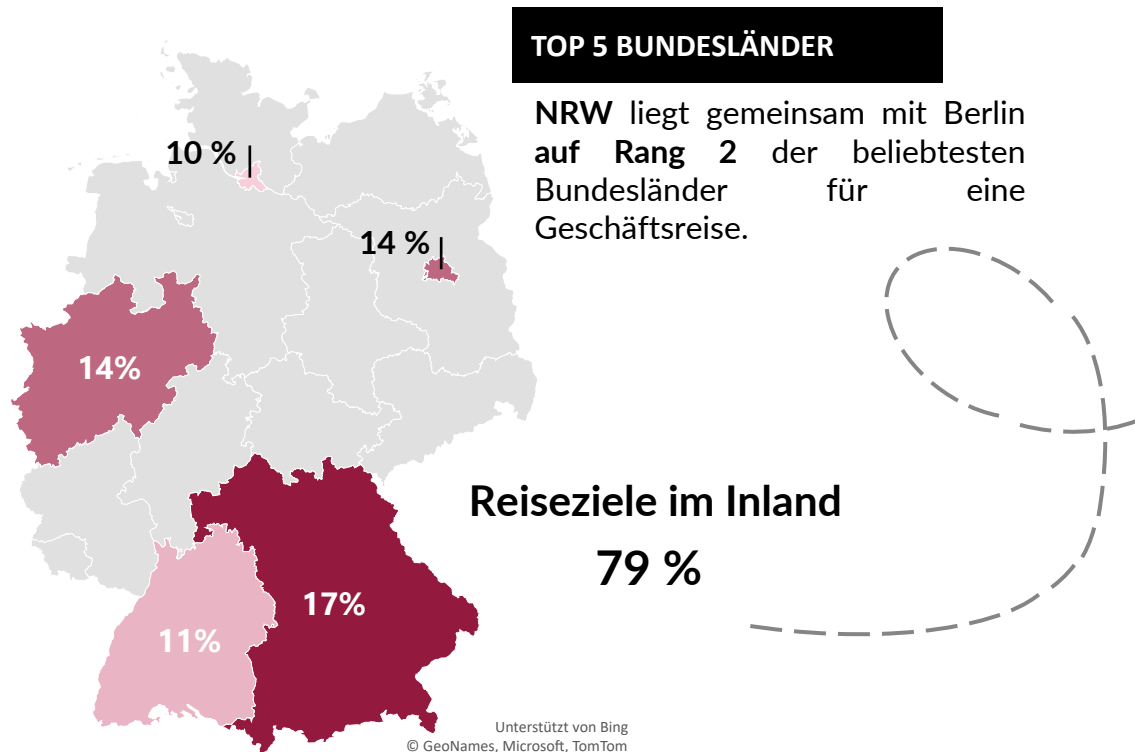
TOP 5 BUNDESLÄNDER

**NRW** liegt gemeinsam mit Berlin **auf Rang 2** der beliebtesten Bundesländer für eine Geschäftsreise.

10 %

14 %

14%

17%

11%

Reiseziele im Inland

79 %

Unterstützt von Bing
© GeoNames, Microsoft, TomTom